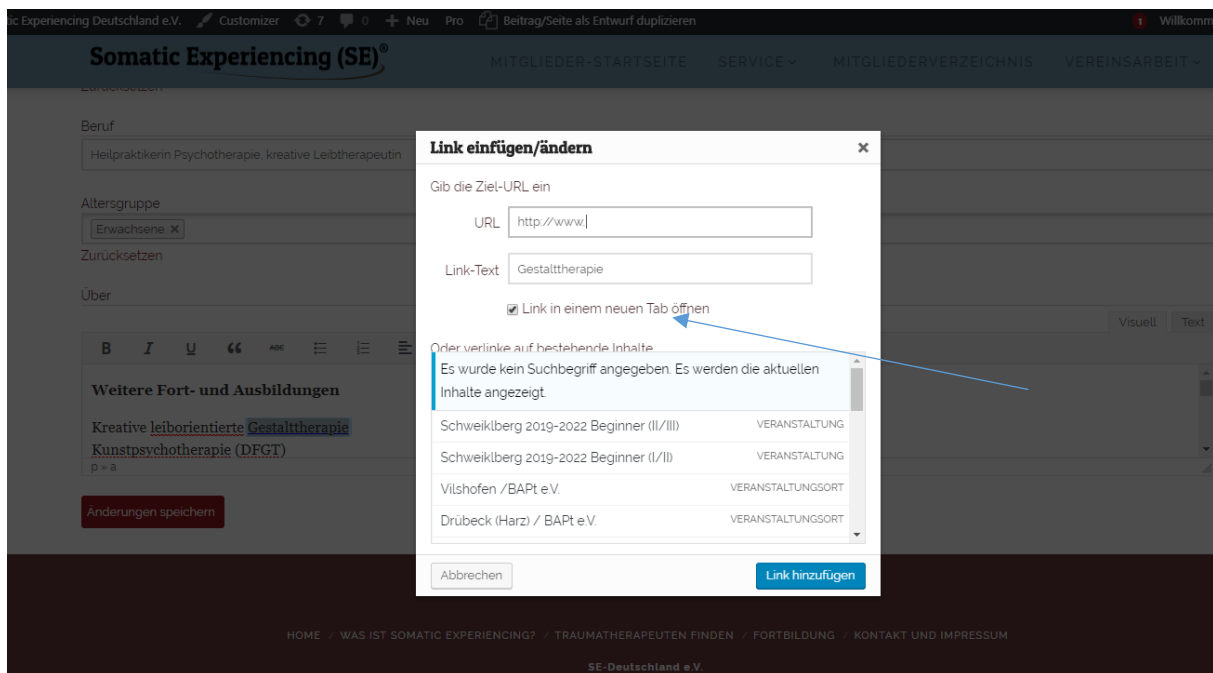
ic Experiencing Deutschland e.V. Customizer 7 0 + Neu Pro Beitrag/Seite als Entwurf duplizieren 1 Willkomm

Somatic Experiencing (SE)®

MITGLIEDER-STARTSEITE SERVICE MITGLIEDERVERZEICHNIS VEREINSARBEIT

Zurücksetzen

Beruf

Heilpraktikerin Psychotherapie, kreative Leibtherapeutin

Altersgruppe

Erwachsene ×

Zurücksetzen

Über

Visuell Text

B I U “ ABC

Weitere Fort- und Ausbildungen

Kreative leiborientierte Gestalttherapie Kunstpsychotherapie (DFGT)

p » a

Änderungen speichern

Link einfügen/ändern ×

Gib die Ziel-URL ein

URL http://www.

Link-Text Gestalttherapie

Link in einem neuen Tab öffnen

Oder verlinke auf bestehende Inhalte

Es wurde kein Suchbegriff angegeben. Es werden die aktuellen Inhalte angezeigt.

| | |
|---|---|
| Schweiklberg 2019-2022 Beginner (II/III) | VERANSTALTUNG |
| Schweiklberg 2019-2022 Beginner (I/II) | VERANSTALTUNG |
| Vilshofen /BAPt e.V. | VERANSTALTUNGSORT |
| Drübeck (Harz) / BAPt e.V. | VERANSTALTUNGSORT |

Abbrechen Link hinzufügen

HOME / WAS IST SOMATIC EXPERIENCING? / TRAUMATHERAPEUTEN FINDEN / FORTBILDUNG / KONTAKT UND IMPRESSUM

SE-Deutschland e.V.